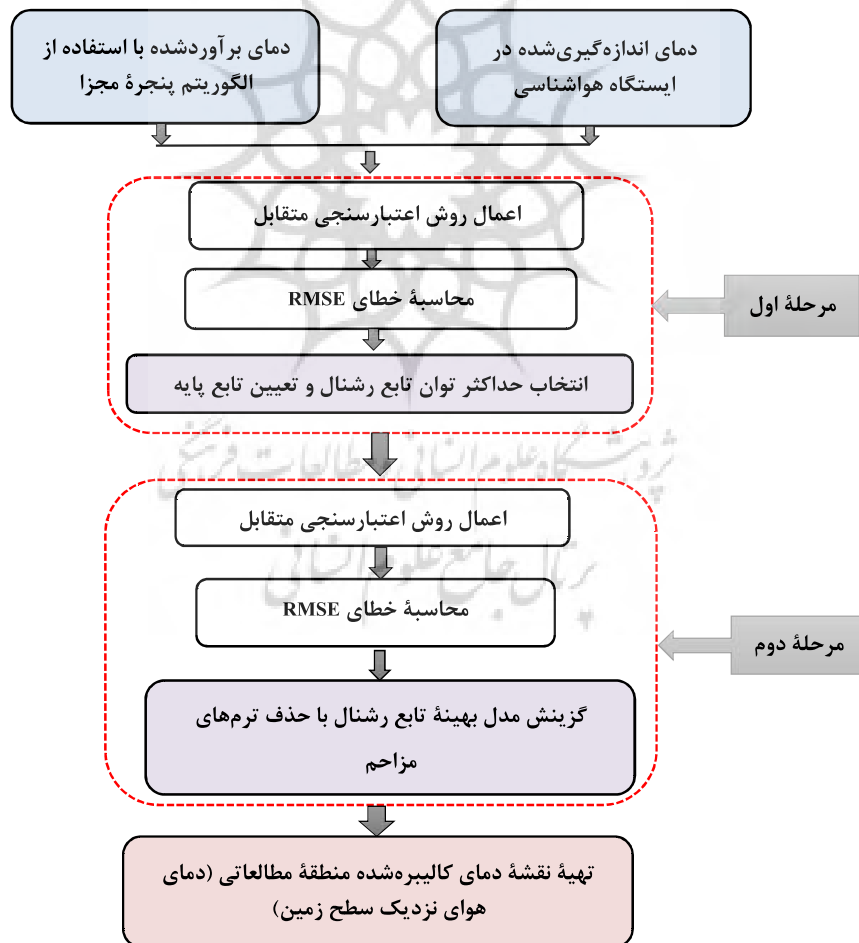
دمای اندازه‌گیری‌شده در ایستگاه هواشناسی

دمای برآوردشده با استفاده از الگوریتم پنجرۀ مجزا

اعمال روش اعتبارسنجی متقابل

محاسبۀ خطای RMSE

انتخاب حداکثر توان تابع رشنال و تعیین تابع پایه

مرحلۀ اول

اعمال روش اعتبارسنجی متقابل

محاسبۀ خطای RMSE

گزینش مدل بهینۀ تابع رشنال با حذف ترم‌های مزاحم

مرحلۀ دوم

تهیۀ نقشۀ دمای کالیبره‌شده منطقۀ مطالعاتی (دمای هوای نزدیک سطح زمین)